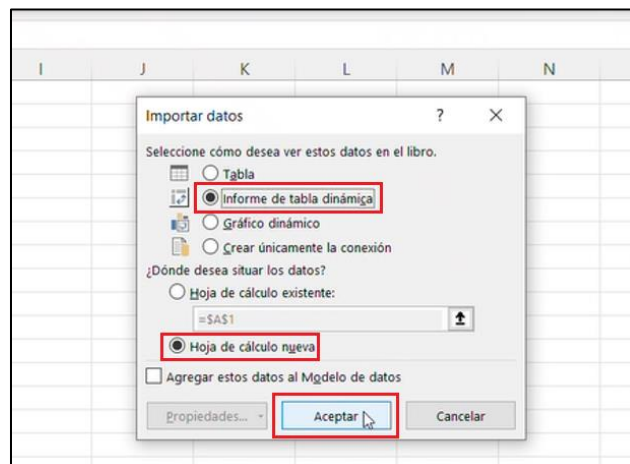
I J K L M N

Importar datos ? ×

Seleccione cómo desea ver estos datos en el libro.

Tabla

Informe de tabla dinámica

Gráfico dinámico

Crear únicamente la conexión

¿Dónde desea situar los datos?

Hoja de cálculo existente:

=$A$1

Hoja de cálculo nueva

Agregar estos datos al Modelo de datos

Propiedades... Aceptar Cancelar